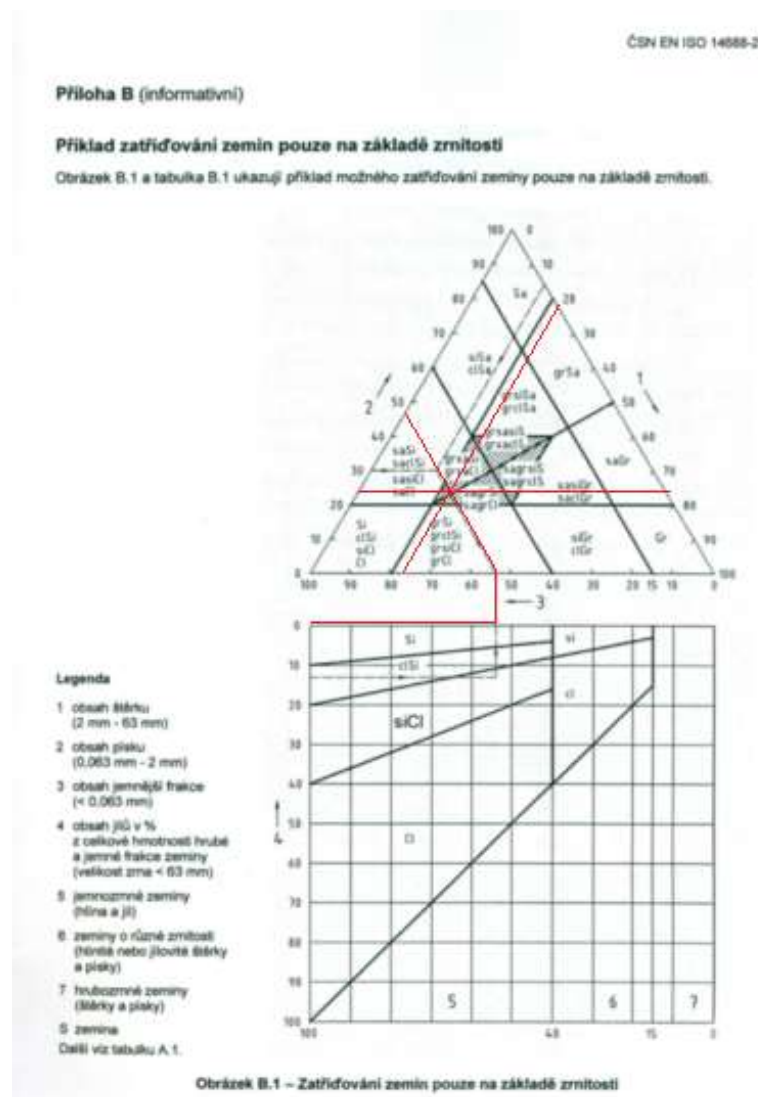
ČSN EN ISO 14688-2

Příloha B (informativní)

Příklad zatřiďování zemin pouze na základě zrnitosti

Obrázek B.1 a tabulka B.1 ukazují příklad možného zatřiďování zeminy pouze na základě zrnitosti.

100 0
90 10
80 Sa 20
70 30
siSa clSa grSa
60 40
grsiSa grclSa
2 50 1 50
grsasiS grsaclS
40 60
saSi saclSi sasiCl saCl
sagrSi sagrclS sagrCl
sasiGr saclGr
30 70
20 80
Si clSi siCl Cl
grSi grclSi grsiCl grCl
saGr
siGr clGr Gr
10 90
0 100
100 90 80 70 60 50 40 30 20 15 10 0
3

0
Si si
10 clSi
20 cl
siCl
30
40
4
50
Cl
60
70
80
90
5 6 7
100
100 40 15 0

Legenda

1 obsah štěrku (2 mm - 63 mm)

2 obsah písku (0,063 mm - 2 mm)

3 obsah jemnější frakce (< 0,063 mm)

4 obsah jílů v % z celkové hmotnosti hrubé a jemné frakce zeminy (velikost zrna < 63 mm)

5 jemnozrnné zeminy (hlína a jíl)

6 zeminy o různé zrnitosti (hlinité nebo jílovité štěrky a písky)

7 hrubozrnné zeminy (štěrky a písky)

S zemina

Další viz tabulku A.1.

Obrázek B.1 – Zatřiďování zemin pouze na základě zrnitosti